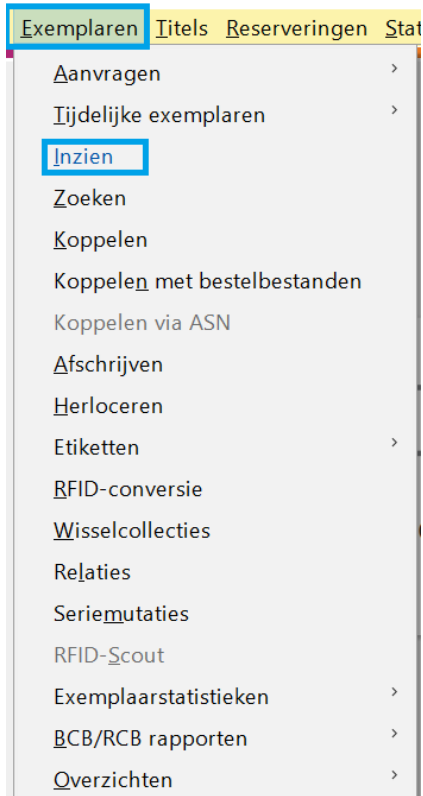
Exemplaren Titels Reserveringen Stat

Aanvragen
Tijdelijke exemplaren
Inzien
Zoeken
Koppelen
Koppelen met bestelbestanden
Koppelen via ASN
Afschrijven
Herloceren
Etiketten
RFID-conversie
Wisselcollecties
Relaties
Seriemutaties
RFID-Scout
Exemplaarstatistieken
BCB/RCB rapporten
Overzichten